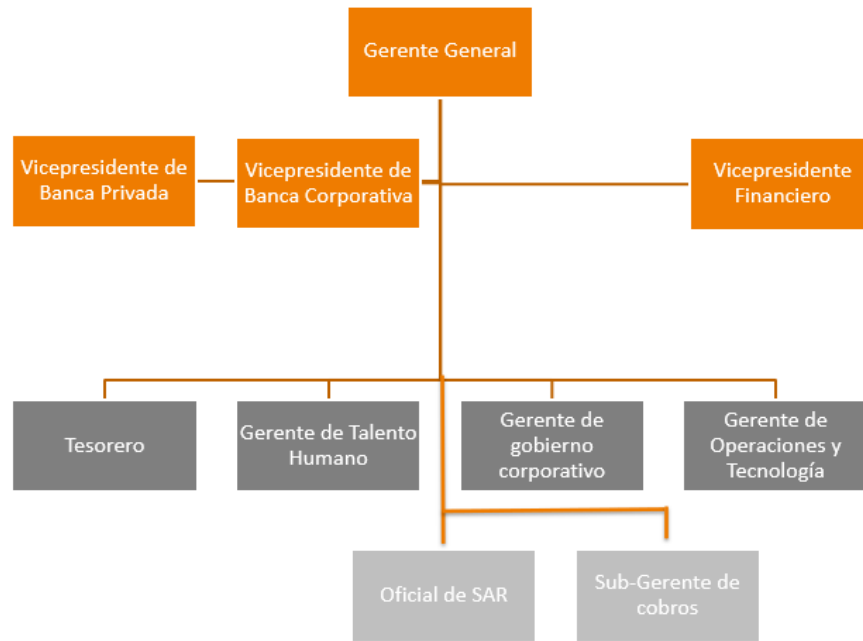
Gerente General

Vicepresidente de Banca Privada

Vicepresidente de Banca Corporativa

Vicepresidente Financiero

Tesorero

Gerente de Talento Humano

Gerente de gobierno corporativo

Gerente de Operaciones y Tecnología

Oficial de SAR

Sub-Gerente de cobros